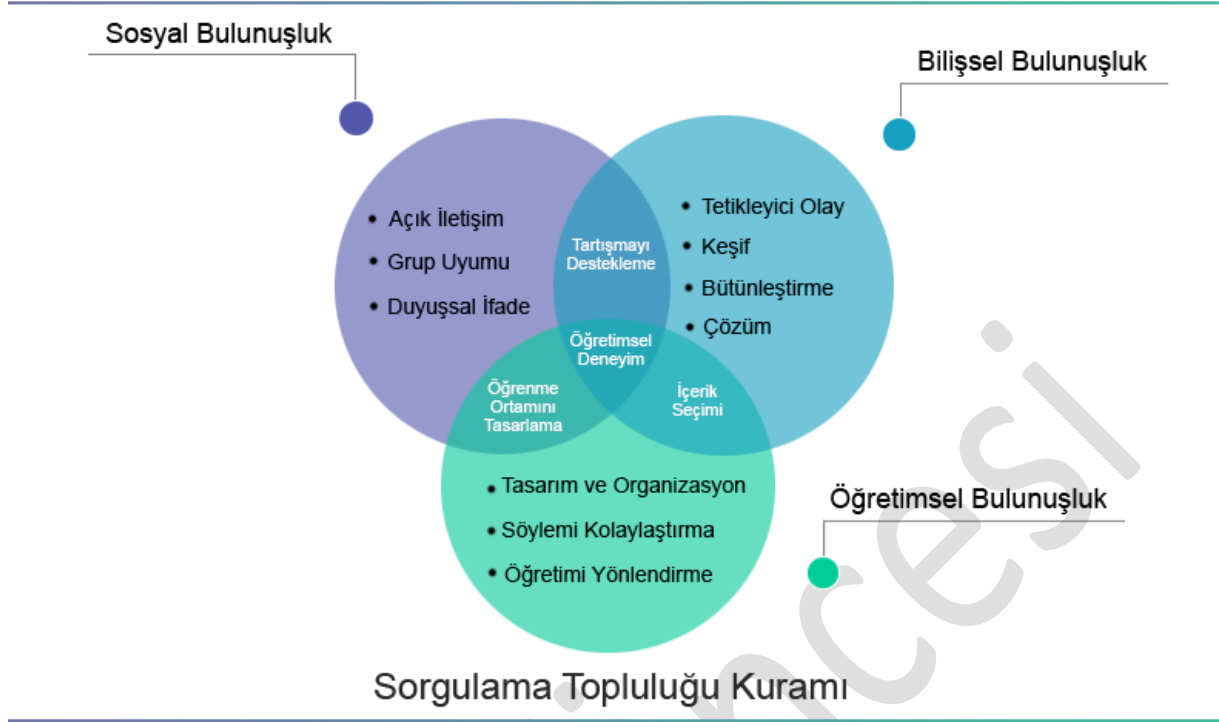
Sosyal Bulunuşluk

Bilişsel Bulunuşluk

• Açık İletişim
• Grup Uyumu
• Duyuşsal İfade

Tartışmayı Destekleme

• Tetikleyici Olay
• Keşif
• Bütünleştirme
• Çözüm

Öğretimsel Deneyim

Öğrenme Ortamını Tasarlama

İçerik Seçimi

• Tasarım ve Organizasyon
• Söylemi Kolaylaştırma
• Öğretimi Yönlendirme

Öğretimsel Bulunuşluk

Sorgulama Topluluğu Kuramı

ncesi